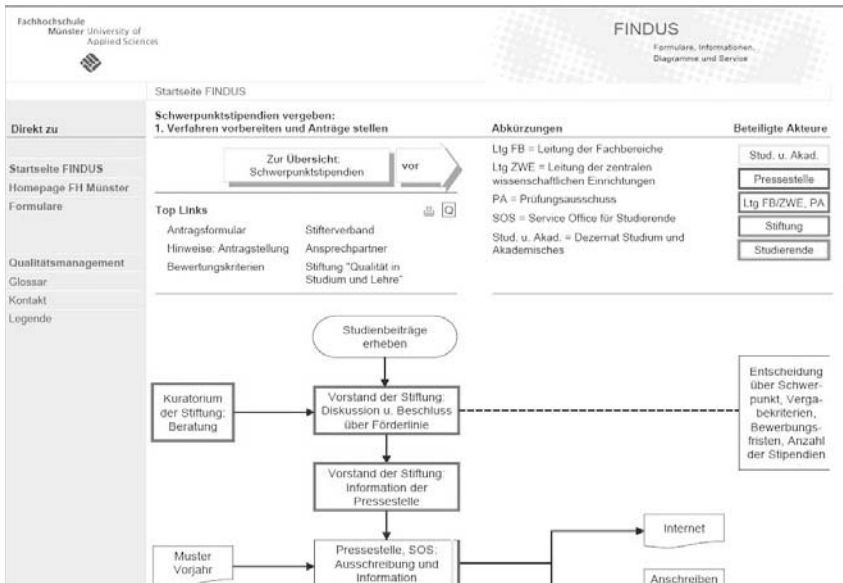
Fachhochschule Münster University of Applied Sciences

FINDUS
Formulare, Informationen, Diagramme und Service

Startseite FINDUS

Direkt zu

Startseite FINDUS
Homepage FH Münster
Formulare

Qualitätsmanagement
Glossar
Kontakt
Legende

Schwerpunktstipendien vergeben:
1. Verfahren vorbereiten und Anträge stellen

Zur Übersicht: Schwerpunktstipendien

vor

Top Links

Antragsformular
Hinweise: Antragstellung
Bewertungskriterien

Stifterverband
Ansprechpartner
Stiftung "Qualität in Studium und Lehre"

Abkürzungen

Ltg FB = Leitung der Fachbereiche
Ltg ZWE = Leitung der zentralen wissenschaftlichen Einrichtungen
PA = Prüfungsausschuss
SOS = Service Office für Studierende
Stud. u. Akad. = Dezernat Studium und Akademisches

Beteiligte Akteure

Stud. u. Akad.
Pressestelle
Ltg FB/ZWE, PA
Stiftung
Studierende

Studienbeiträge erheben

Kuratorium der Stiftung: Beratung

Vorstand der Stiftung: Diskussion u. Beschluss über Förderlinie

Entscheidung über Schwerpunkt, Vergabekriterien, Bewerbungsfristen, Anzahl der Stipendien

Vorstand der Stiftung: Information der Pressestelle

Muster Vorjahr

Pressestelle, SOS: Ausschreibung und Information

Internet

Anschreiben